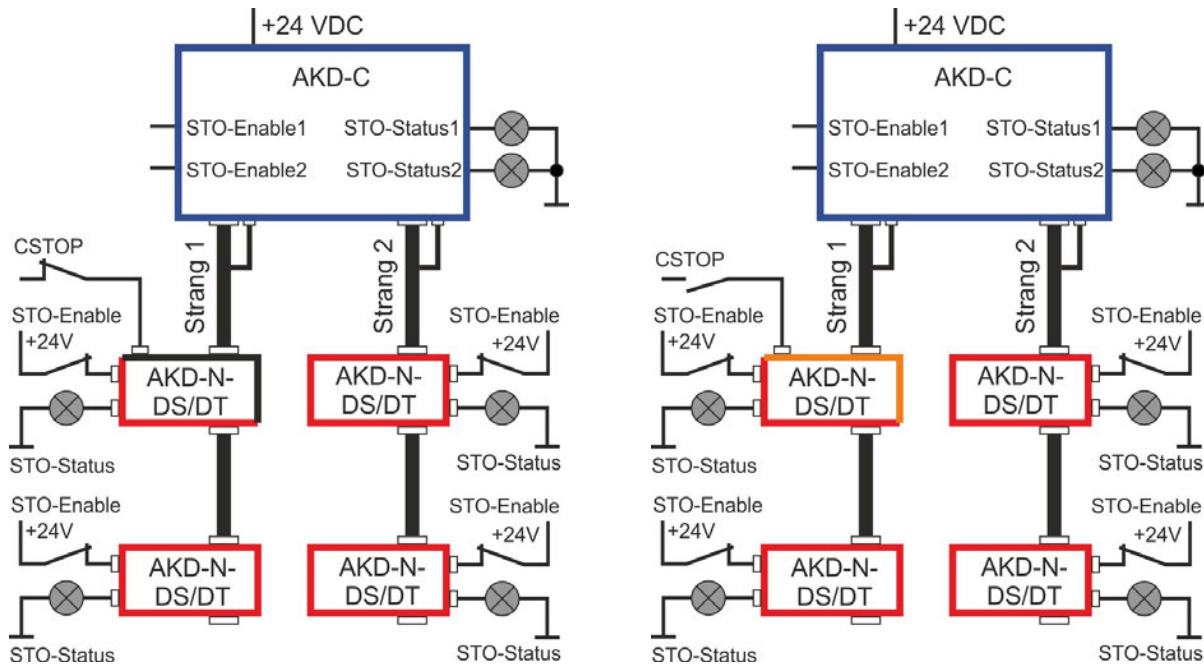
+24 VDC

AKD-C

STO-Enable1
STO-Status1
STO-Enable2
STO-Status2

CSTOP

Strang 1
Strang 2

STO-Enable
+24V
AKD-N-DS/DT
STO-Status

STO-Enable
+24V
AKD-N-DS/DT
STO-Status

STO-Enable
+24V
AKD-N-DS/DT
STO-Status

STO-Enable
+24V
AKD-N-DS/DT
STO-Status

+24 VDC

AKD-C

STO-Enable1
STO-Status1
STO-Enable2
STO-Status2

CSTOP

Strang 1
Strang 2

STO-Enable
+24V
AKD-N-DS/DT
STO-Status

STO-Enable
+24V
AKD-N-DS/DT
STO-Status

STO-Enable
+24V
AKD-N-DS/DT
STO-Status

STO-Enable
+24V
AKD-N-DS/DT
STO-Status